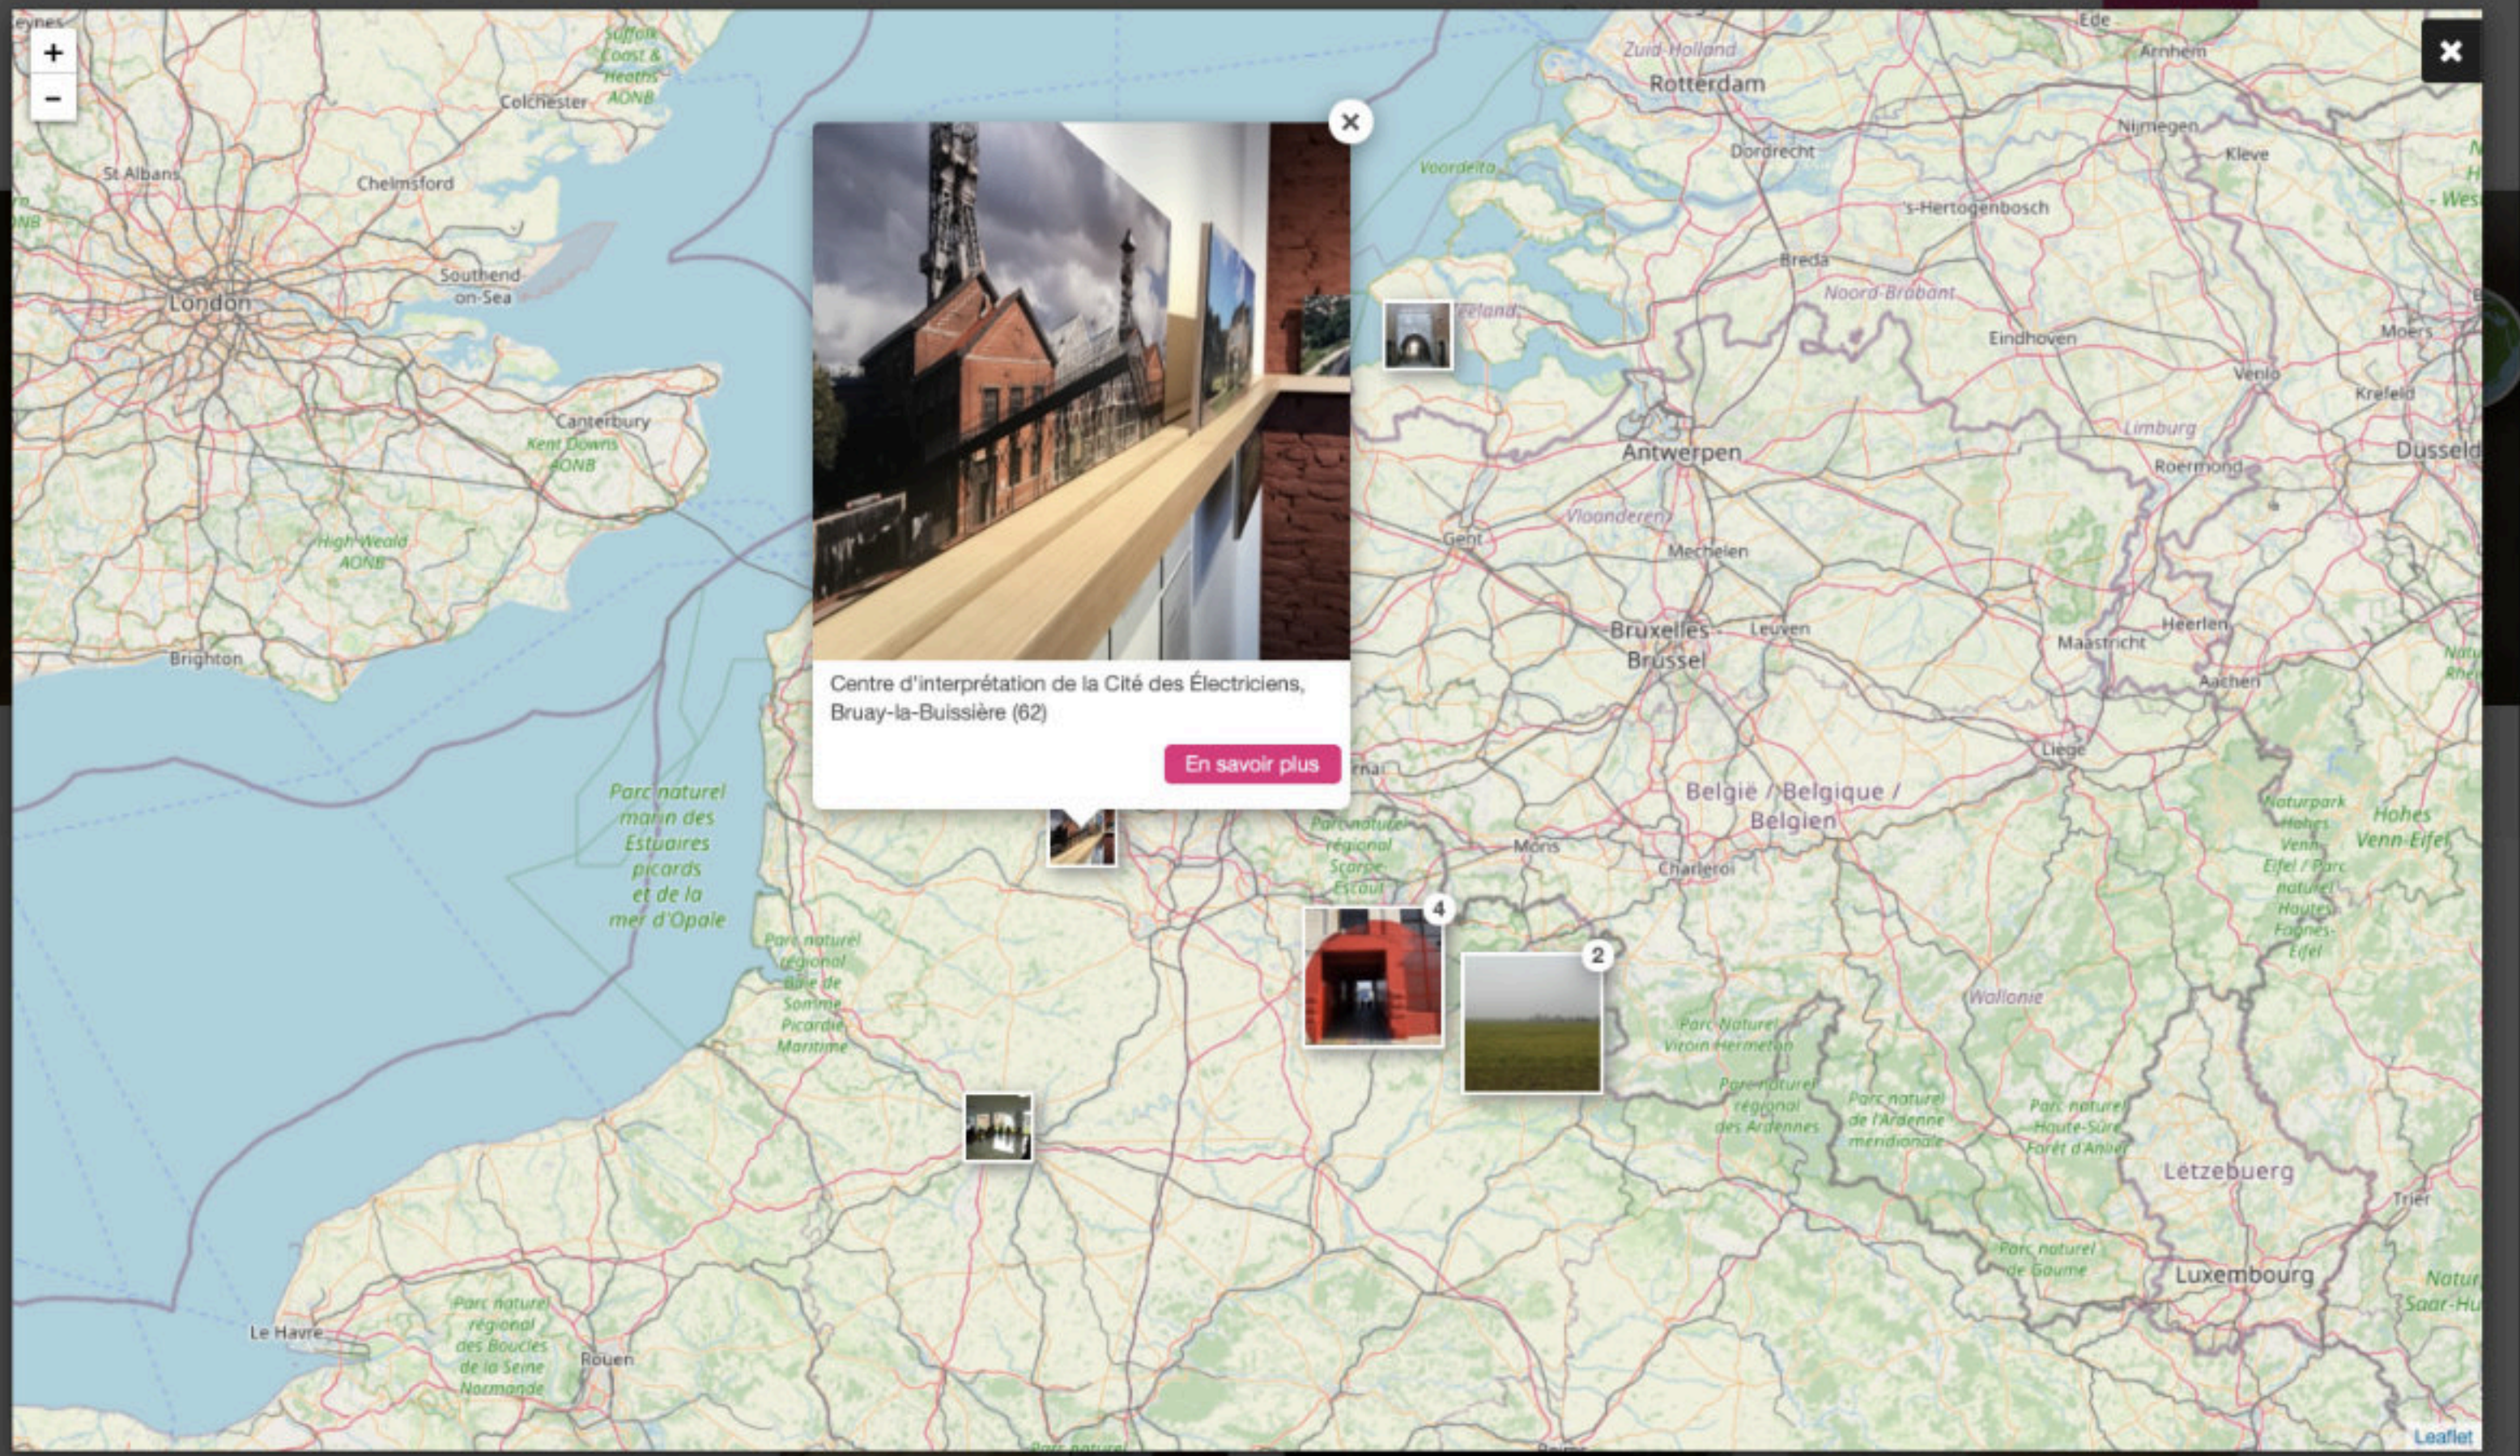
+
−

Centre d'interprétation de la Cité des Électriciens, Bruay-la-Buissière (62)

En savoir plus

Colchester
Suffolk Coast & Heaths AONB
St Albans
Chelmsford
London
Southend-on-Sea
Canterbury
Kent Downs AONB
High Weald AONB
Brighton
Parc naturel marin des Estuaires picards et de la mer d'Opale
Parc naturel régional Baie de Somme Picardie Maritime
Le Havre
Rouen
Parc naturel régional des Boucles de la Seine Normande
Zuid-Holland
Rotterdam
Dordrecht
Voordelta
Zeeland
Breda
's-Hertogenbosch
Noord-Brabant
Eindhoven
Arnhem
Nijmegen
Kleve
Venlo
Moers
Krefeld
Dusseld
Limburg
Roermond
Antwerpen
Vlaanderen
Gent
Mechelen
Bruxelles - Brussel
Leuven
Maastricht
Heerlen
Aachen
Liège
België / Belgique / Belgien
Mons
Charleroi
Parc naturel régional Scarpe-Escaut
Wallonie
Parc Naturel Viroin-Hermeton
Parc naturel régional des Ardennes
Parc naturel de l'Ardenne méridionale
Parc naturel Haute-Sûre Forêt d'Anlier
Parc naturel de Gaume
Naturpark Hohes Venn-Eifel / Parc naturel Hautes Fagnes-Eifel
Hohes Venn-Eifel
Letzebuerg
Luxembourg
Trier
Ede
4
2
Leaflet